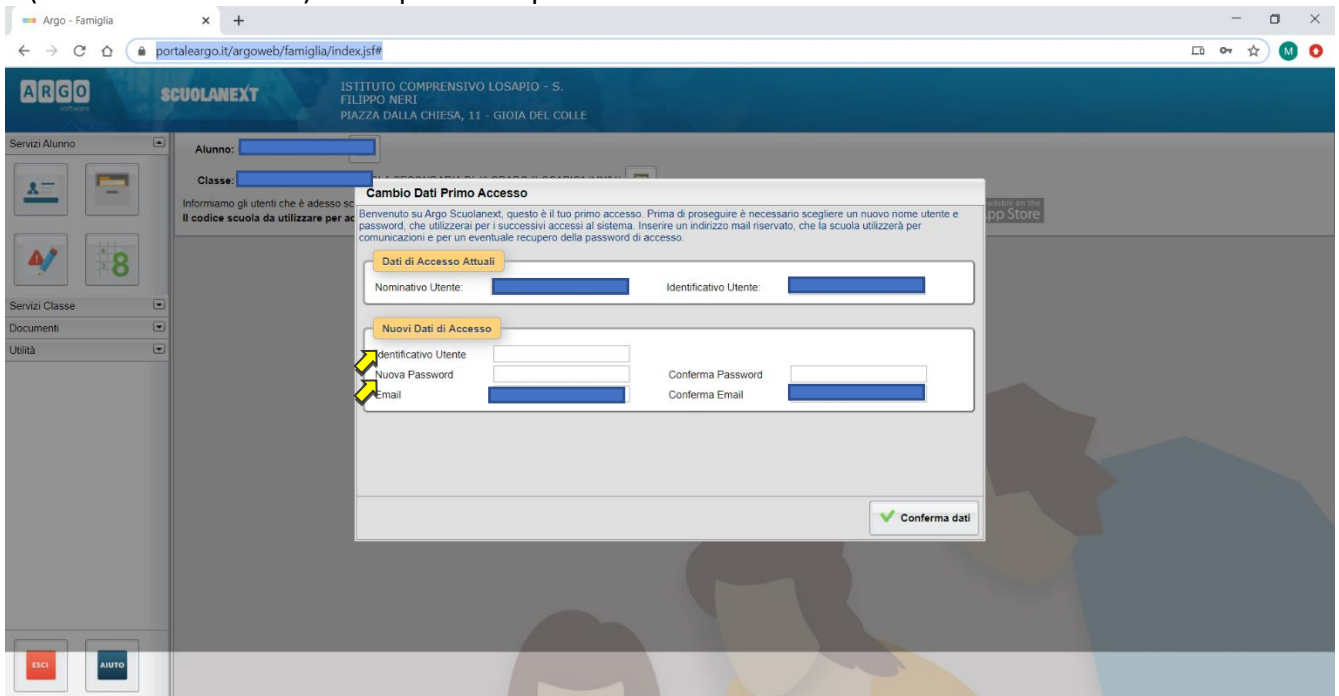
Argo - Famiglia

portaleargo.it/argoweb/famiglia/index.jsf#

ARGO software

SCUOLANEXT

ISTITUTO COMPRENSIVO LOSAPIO - S. FILIPPO NERI
PIAZZA DALLA CHIESA, 11 - GIOIA DEL COLLE

Servizi Alunno

Alunno:

Classe:

Informiamo gli utenti che è adesso sc
Il codice scuola da utilizzare per ac

App Store

Servizi Classe

Documenti

Utilità

Cambio Dati Primo Accesso

Benvenuto su Argo Scuolanext, questo è il tuo primo accesso. Prima di proseguire è necessario scegliere un nuovo nome utente e password, che utilizzerai per i successivi accessi al sistema. Inserire un indirizzo mail riservato, che la scuola utilizzerà per comunicazioni e per un eventuale recupero della password di accesso.

Dati di Accesso Attuali

Nominativo Utente:

Identificativo Utente:

Nuovi Dati di Accesso

Identificativo Utente

Nuova Password

Conferma Password

Email

Conferma Email

Conferma dati

ESCI

AIUTO